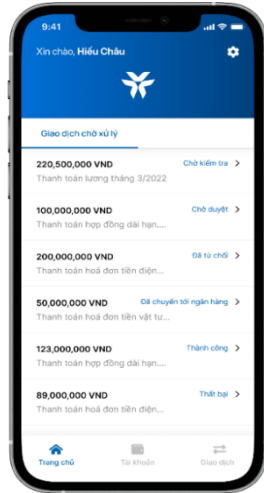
9:41

Xin chào, Hiếu Châu

Giao dịch chờ xử lý

220,500,000 VND
Chờ kiểm tra
Thanh toán lương tháng 3/2022

100,000,000 VND
Chờ duyệt
Thanh toán hợp đồng dài hạn....

200,000,000 VND
Đã từ chối
Thanh toán hoá đơn tiền điện...

50,000,000 VND
Đã chuyển tới ngân hàng
Thanh toán hoá đơn tiền vật tư...

123,000,000 VND
Thành công
Thanh toán hợp đồng dài hạn...

89,000,000 VND
Thất bại
Thanh toán hoá đơn tiền điện...

Trang chủ
Tài khoản
Giao dịch